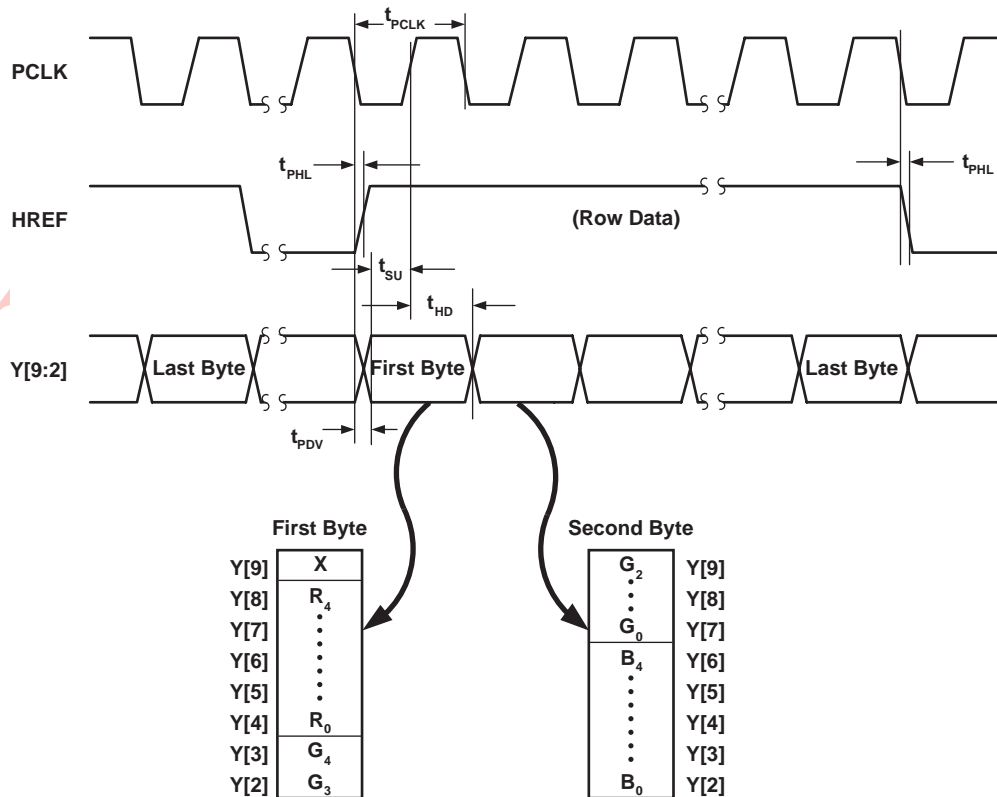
$t_{PCLK}$

PCLK

$t_{PHL}$

$t_{PHL}$

HREF

(Row Data)

$t_{SU}$

$t_{HD}$

Y[9:2]

Last Byte

First Byte

Last Byte

$t_{PDV}$

First Byte

| | |
|---|---|
| Y[9] | X |
| Y[8] | $R_4$ |
| Y[7] | |
| Y[6] | |
| Y[5] | |
| Y[4] | $R_0$ |
| Y[3] | $G_4$ |
| Y[2] | $G_3$ |

Second Byte

| | |
|---|---|
| $G_2$ | Y[9] |
| | Y[8] |
| $G_0$ | Y[7] |
| $B_4$ | Y[6] |
| | Y[5] |
| | Y[4] |
| | Y[3] |
| $B_0$ | Y[2] |